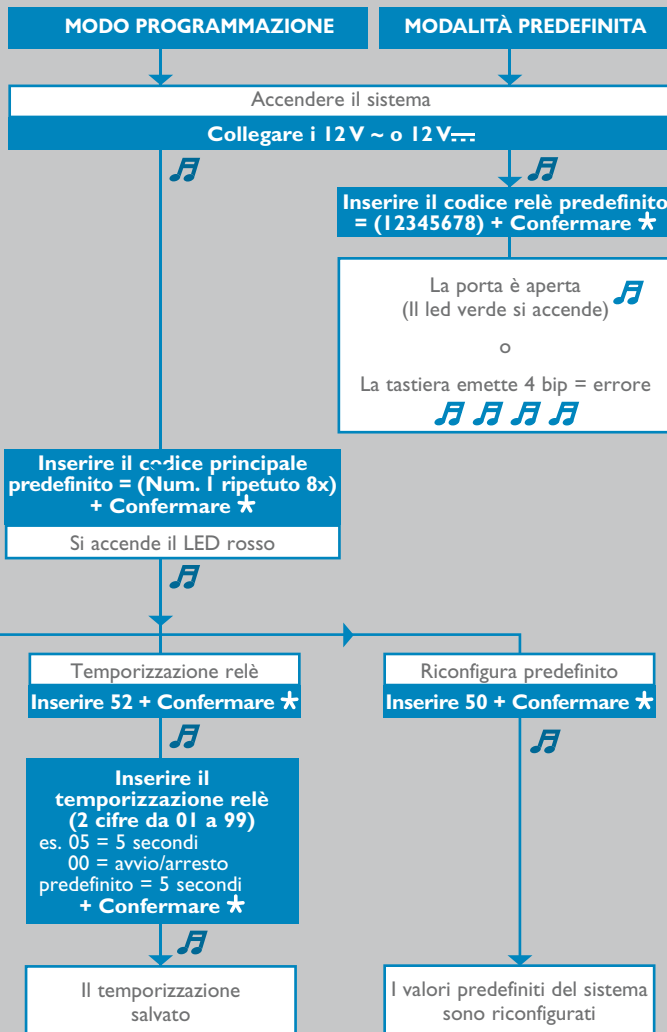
MODO PROGRAMMAZIONE

MODALITÀ PREDEFINITA

Accendere il sistema

Collegare i 12 V ~ o 12 V$\overline{---}$

Inserire il codice relè predefinito = (12345678) + Confermare ★

La porta è aperta (Il led verde si accende)

o

La tastiera emette 4 bip = errore

Inserire il codice principale predefinito = (Num. 1 ripetuto 8x) + Confermare ★

Si accende il LED rosso

Temporizzazione relè

Inserire 52 + Confermare ★

Inserire il temporizzazione relè (2 cifre da 01 a 99)
es. 05 = 5 secondi
00 = avvio/arresto
predefinito = 5 secondi
+ Confermare ★

Il temporizzazione salvato

Riconfigura predefinito

Inserire 50 + Confermare ★

I valori predefiniti del sistema sono riconfigurati